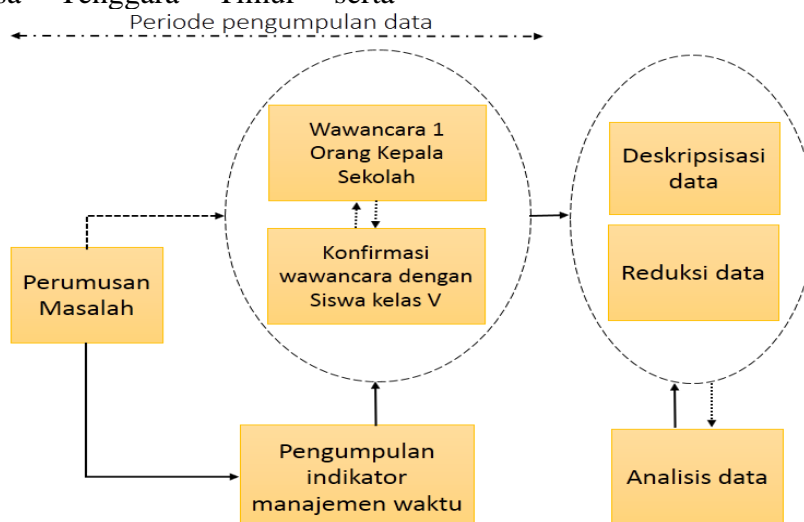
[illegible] Tenggara Timur serta

Periode pengumpulan data

Wawancara 1 Orang Kepala Sekolah

Konfirmasi wawancara dengan Siswa kelas V

Deskripsisasi data

Reduksi data

Perumusan Masalah

Pengumpulan indikator manajemen waktu

Analisis data